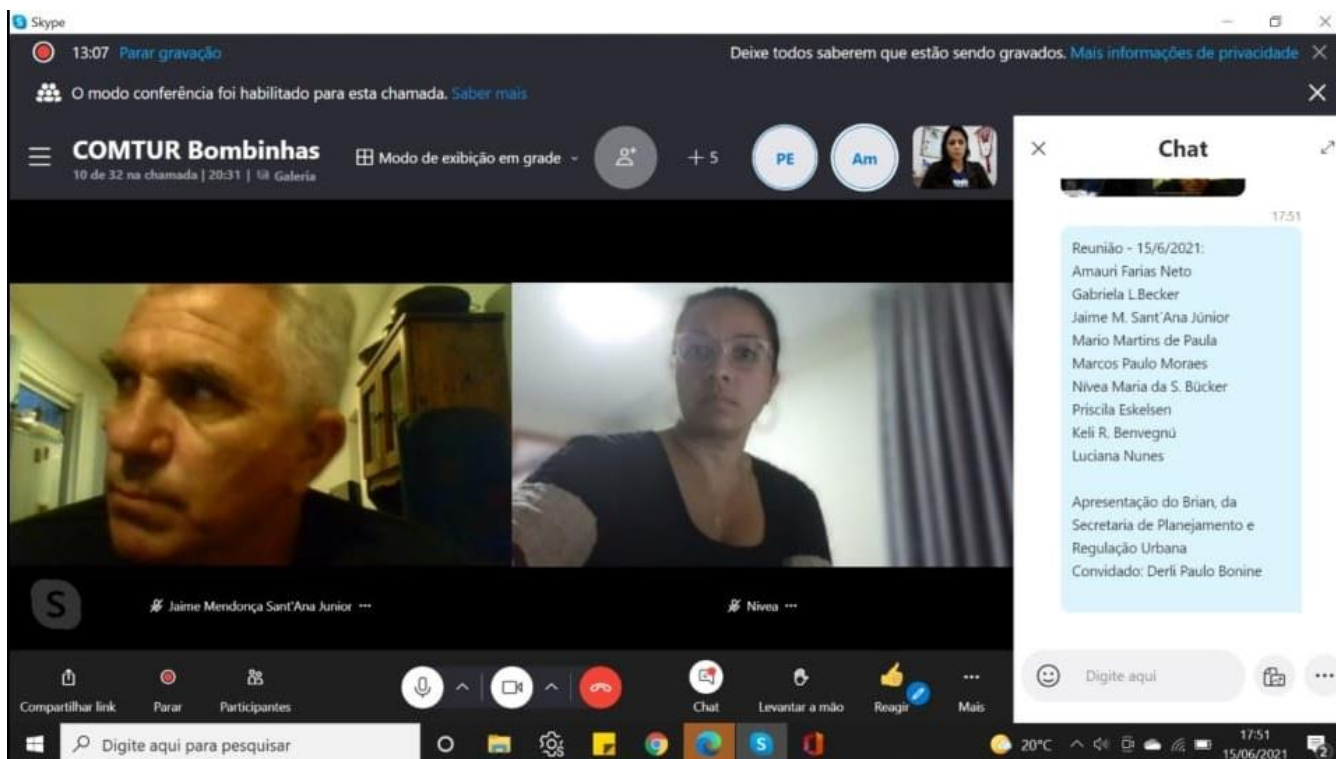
Skype

13:07 Parar gravação

Deixe todos saberem que estão sendo gravados. Mais informações de privacidade

O modo conferência foi habilitado para esta chamada. Saber mais

COMTUR Bombinhas
10 de 32 na chamada | 20:31 | Galeria

Modo de exibição em grade

+5

PE

Am

Chat

17:51

Reunião - 15/6/2021:
Amauri Farias Neto
Gabriela L.Becker
Jaime M. Sant'Ana Júnior
Mario Martins de Paula
Marcos Paulo Moraes
Nivea Maria da S. Bücker
Priscila Eskelsen
Keli R. Benvegnú
Luciana Nunes

Apresentação do Brian, da Secretaria de Planejamento e Regulação Urbana
Convidado: Derli Paulo Bonine

S

Jaime Mendonça Sant'Ana Junior ···

Nivea ···

Digite aqui

Compartilhar link

Parar

Participantes

Chat

Levantar a mão

Reagir

Mais

Digite aqui para pesquisar

20°C

17:51
15/06/2021